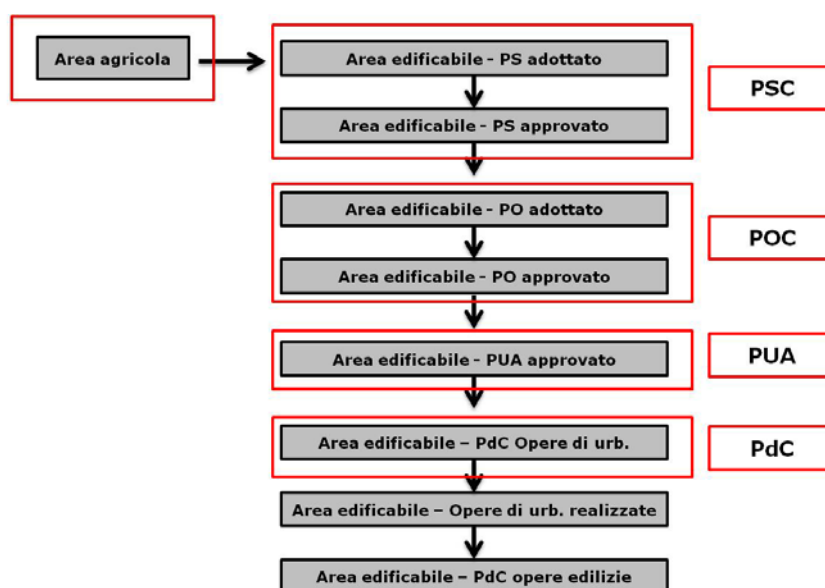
Area agricola

Area edificabile - PS adottato

Area edificabile - PS approvato

PSC

Area edificabile - PO adottato

Area edificabile - PO approvato

POC

Area edificabile - PUA approvato

PUA

Area edificabile – PdC Opere di urb.

PdC

Area edificabile – Opere di urb. realizzate

Area edificabile – PdC opere edilizie